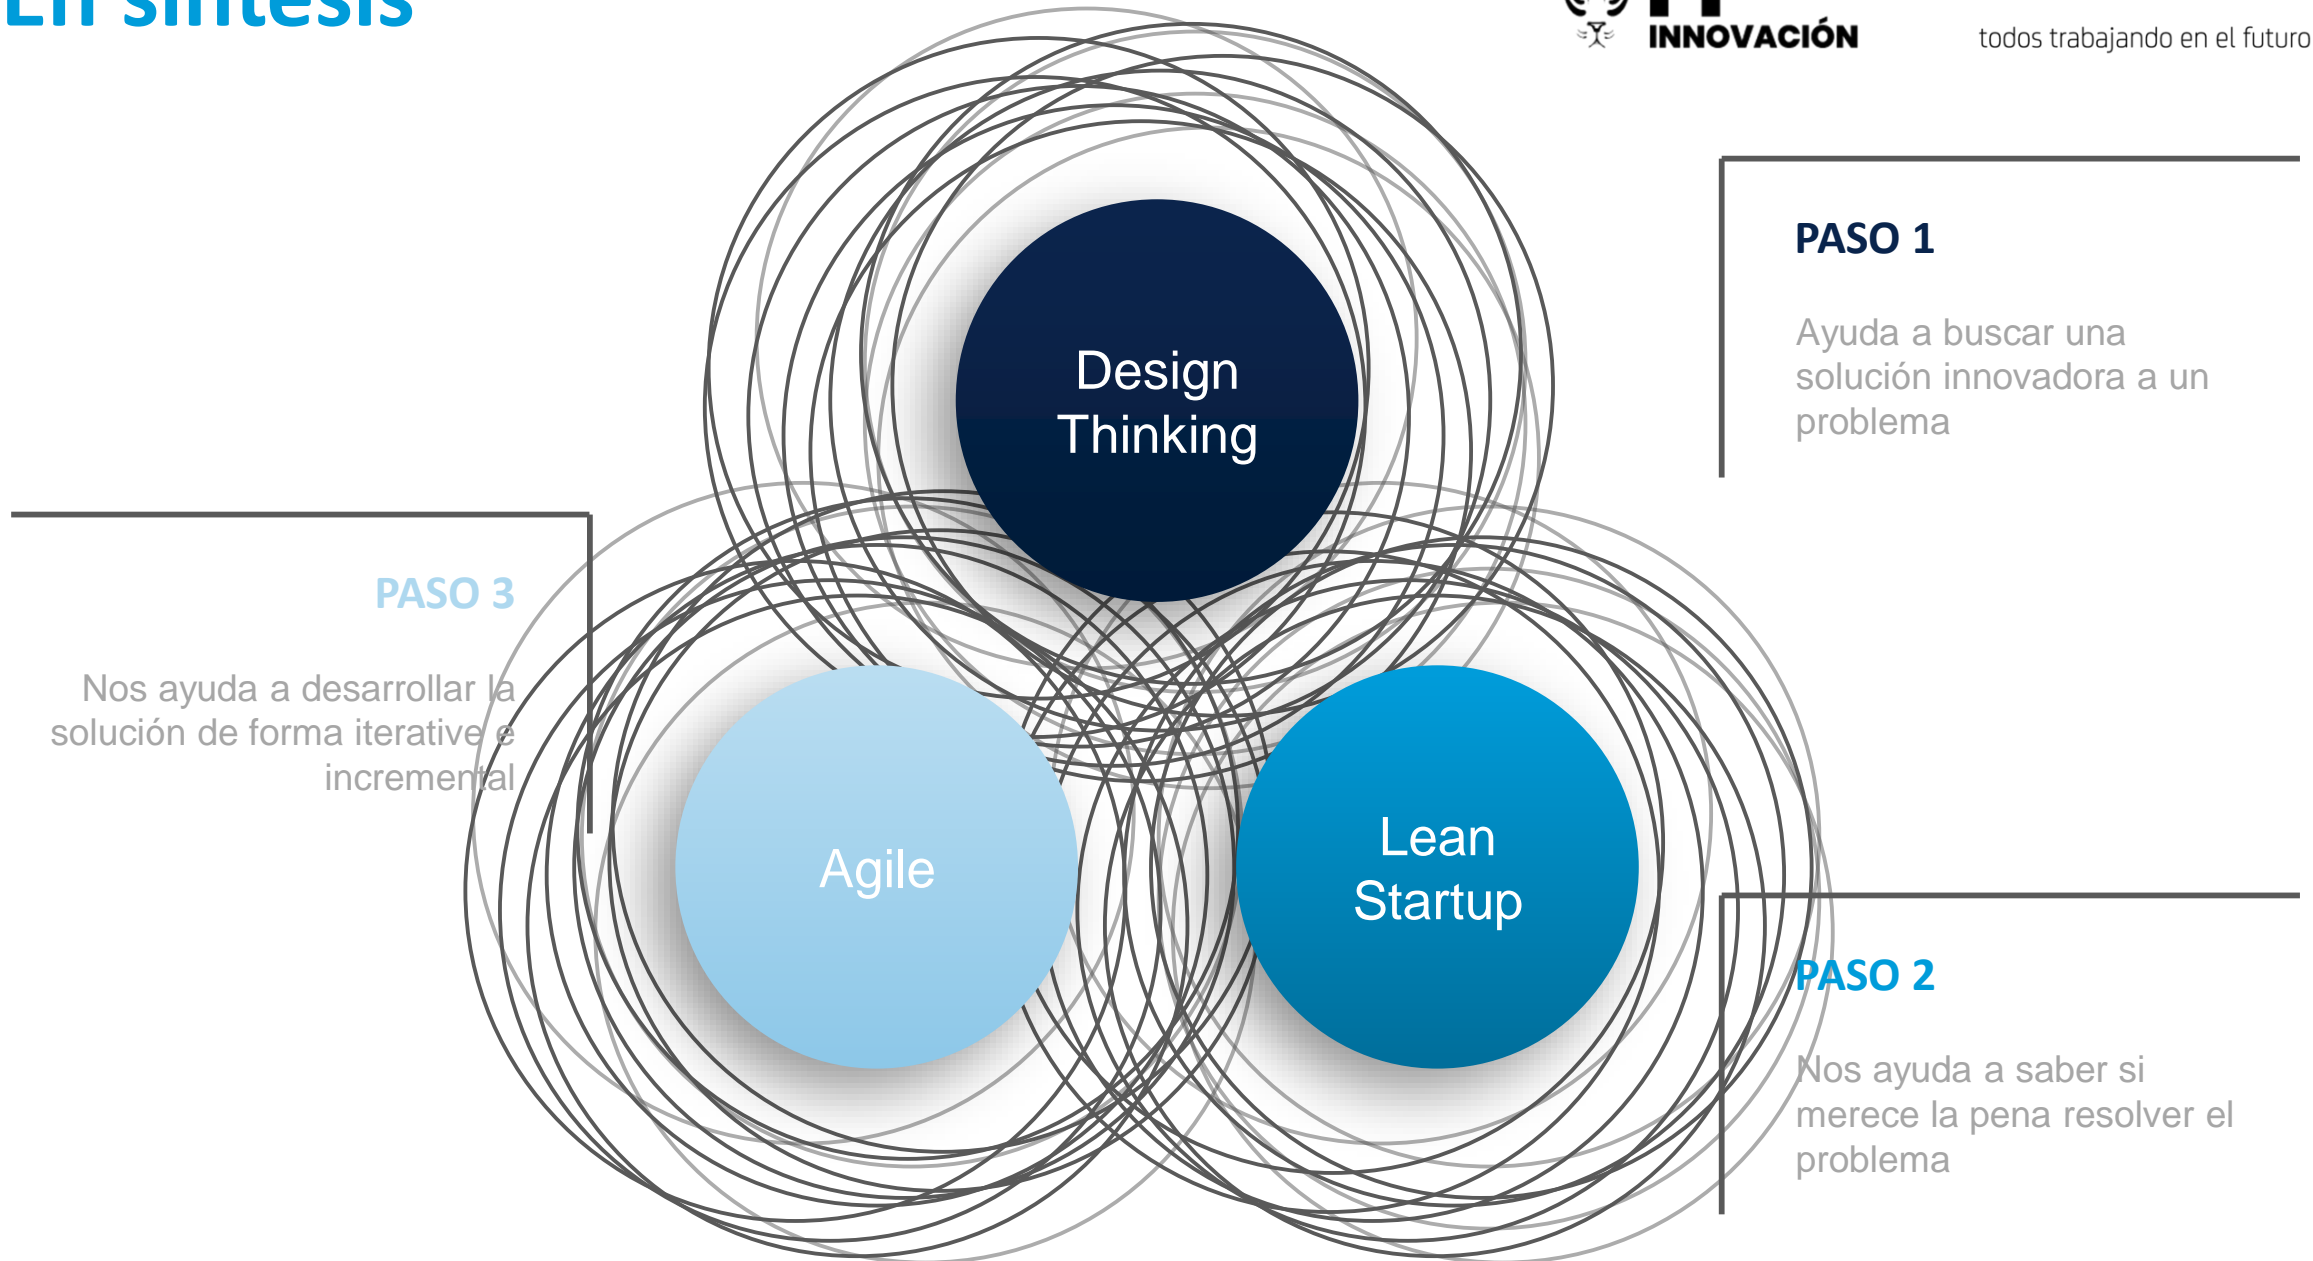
En síntesis

INNOVACIÓN

todos trabajando en el futuro

PASO 1

Ayuda a buscar una solución innovadora a un problema

Design Thinking

PASO 3

Nos ayuda a desarrollar la solución de forma iterative e incremental

Agile

Lean Startup

PASO 2

Nos ayuda a saber si merece la pena resolver el problema